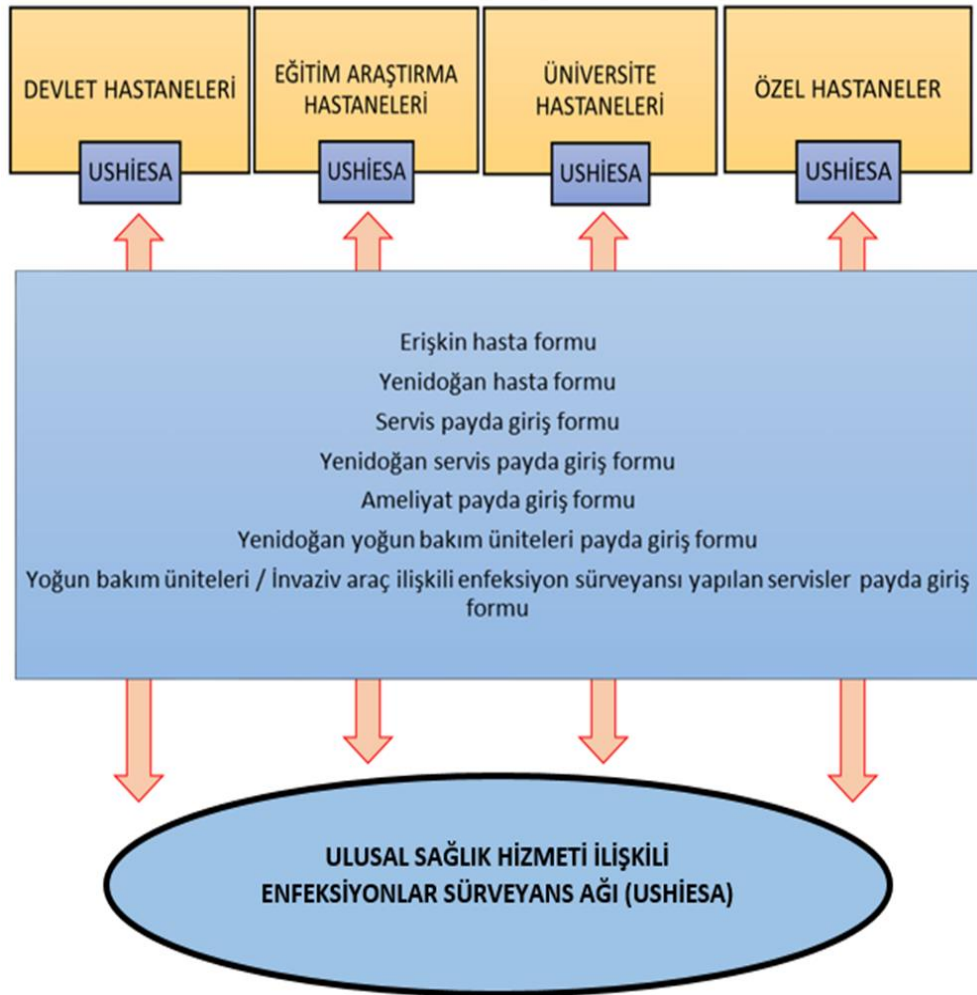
DEVLET HASTANELERİ

USHİESA

EĞİTİM ARAŞTIRMA HASTANELERİ

USHİESA

ÜNİVERSİTE HASTANELERİ

USHİESA

ÖZEL HASTANELER

USHİESA

Erişkin hasta formu
Yenidoğan hasta formu
Servis payda giriş formu
Yenidoğan servis payda giriş formu
Ameliyat payda giriş formu
Yenidoğan yoğun bakım üniteleri payda giriş formu
Yoğun bakım üniteleri / İnvaziv araç ilişkili enfeksiyon sürveyansı yapılan servisler payda giriş formu

ULUSAL SAĞLIK HİZMETİ İLİŞKİLİ ENFEKSİYONLAR SÜRVEYANS AĞI (USHİESA)